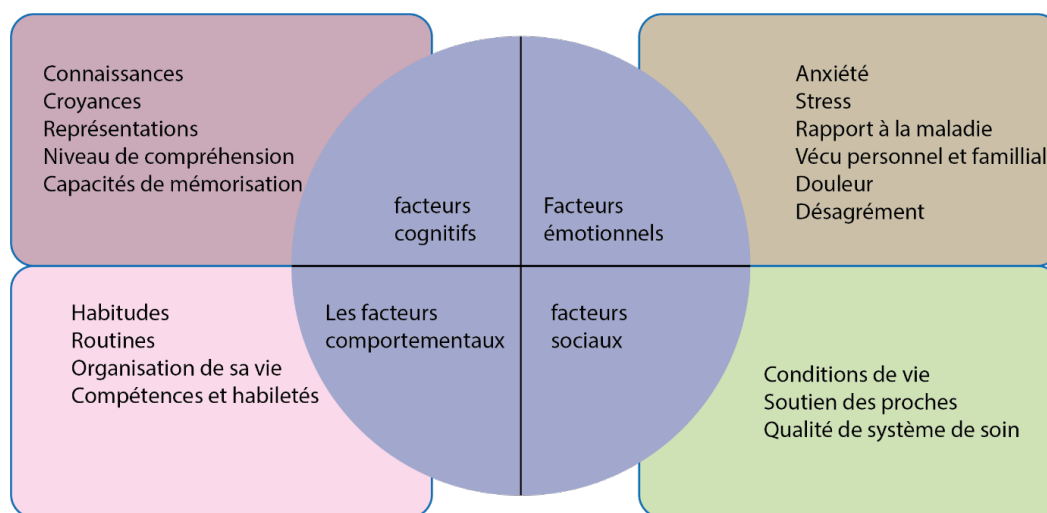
Connaissances
Croyances
Représentations
Niveau de compréhension
Capacités de mémorisation

facteurs cognitifs

Facteurs émotionnels

Anxiété
Stress
Rapport à la maladie
Vécu personnel et familliał
Douleur
Désagrément

Habitudes
Routines
Organisation de sa vie
Compétences et habiletés

Les facteurs comportementaux

facteurs sociaux

Conditions de vie
Soutien des proches
Qualité de système de soin